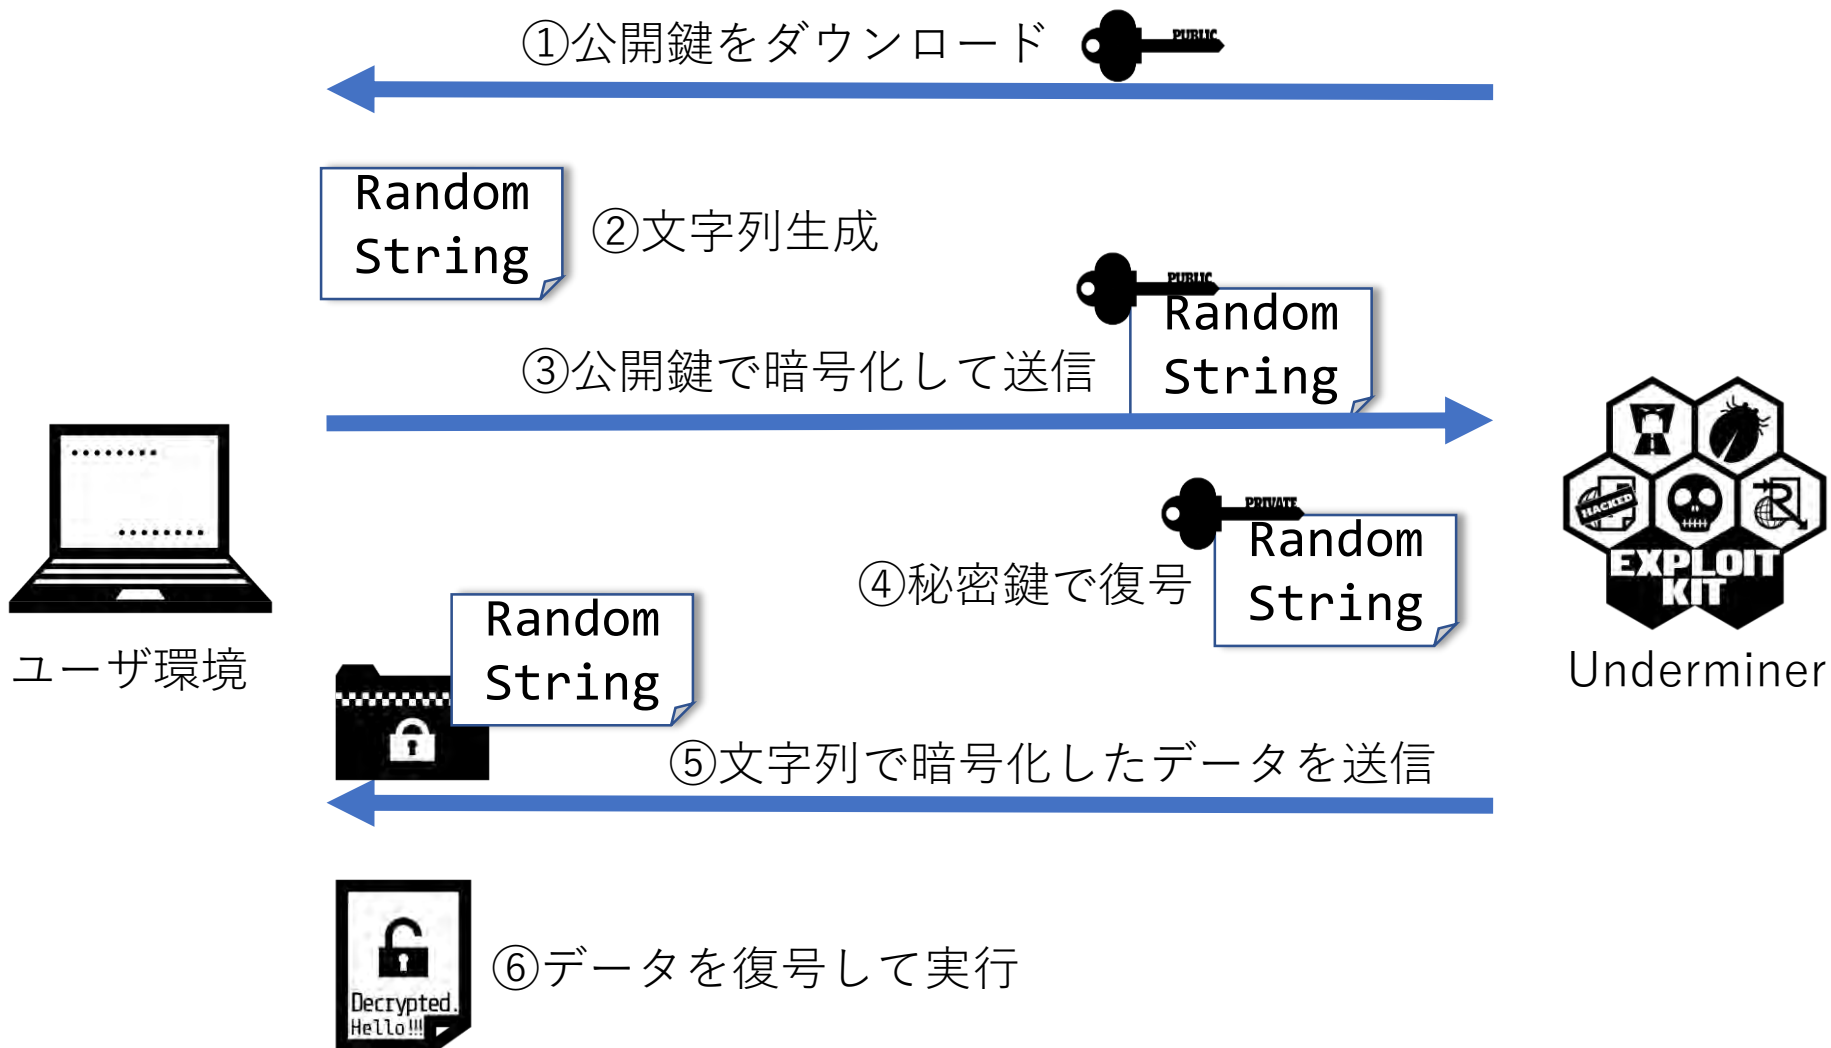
①公開鍵をダウンロード

PUBLIC

Random String

②文字列生成

PUBLIC

Random String

③公開鍵で暗号化して送信

ユーザ環境

HACKED

EXPLOIT KIT

Underminer

PRIVATE

Random String

④秘密鍵で復号

Random String

⑤文字列で暗号化したデータを送信

Decrypted. Hello!!!

⑥データを復号して実行